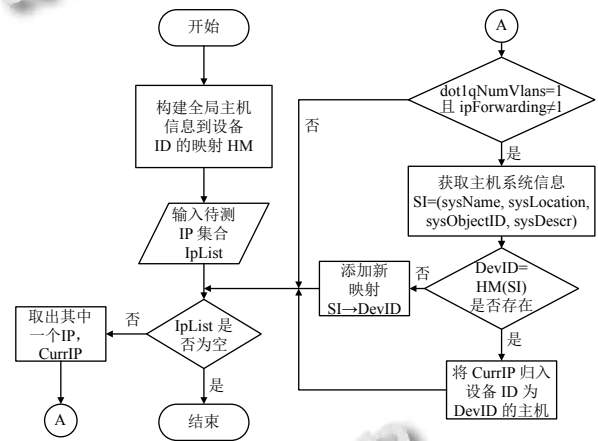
开始

构建全局主机信息到设备 ID 的映射 HM

输入待测 IP 集合 IpList

IpList 是否为空

否

取出其中一个IP，CurrIP

A

是

结束

A

dot1qNumVlans=1 且 ipForwarding≠1

否

是

获取主机系统信息 SI=(sysName, sysLocation, sysObjectID, sysDescr)

DevID= HM(SI) 是否存在

否

添加新映射 SI→DevID

是

将 CurrIP 归入设备 ID 为 DevID 的主机